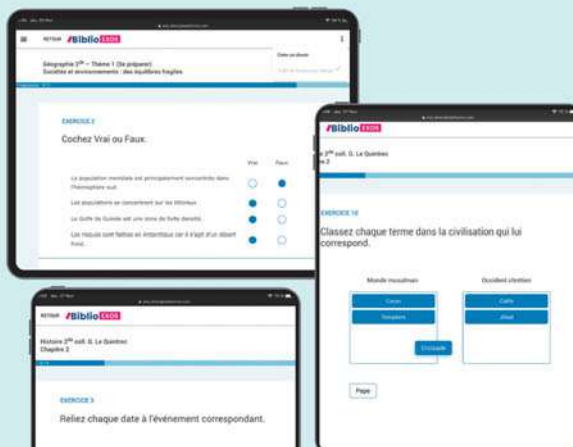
RETOUR BiblioEXOS

Géographie 2$^{de}$ – Thème 1 (Se préparer) Sociétés et environnements : des équilibres fragiles

EXERCICE 2

Cochez Vrai ou Faux.

| | Vrai | Faux |
|---|---|---|
| La population mondiale est principalement concentrée dans l'hémisphère sud. | | |
| Les populations se concentrent sur les littoraux. | | |
| Le Golfe de Guinée est une zone de forte densité. | | |
| Les risques sont faibles en Antarctique car il s'agit d'un désert froid. | | |

BiblioEXOS

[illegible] 2$^{de}$ coll. G. Le Quintrec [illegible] 2

EXERCICE 10

Classez chaque terme dans la civilisation qui lui correspond.

Monde musulman | Occident chrétien

Coran | Calife
Templiers | Jihad
Croisade

Pape

RETOUR BiblioEXOS

Histoire 2$^{de}$ coll. G. Le Quintrec Chapitre 2

EXERCICE 3

Reliez chaque date à l'événement correspondant.